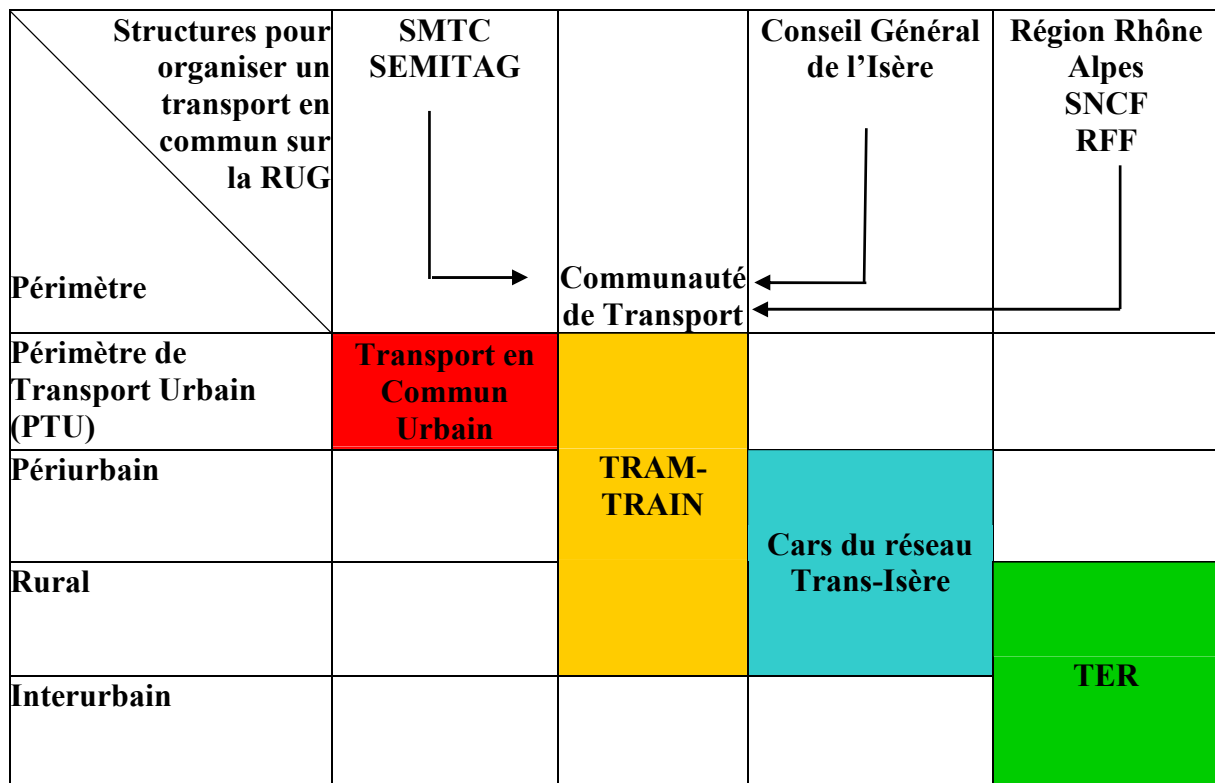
| Structures pour organiser un transport en commun sur la RUG / Périmètre | SMTC SEMITAG | Communauté de Transport | Conseil Général de l'Isère | Région Rhône Alpes SNCF RFF |
|---|---|---|---|---|
| Périmètre de Transport Urbain (PTU) | Transport en Commun Urbain | | | |
| Périurbain | | TRAM-TRAIN | | |
| Rural | | | Cars du réseau Trans-Isère | |
| Interurbain | | | | TER |